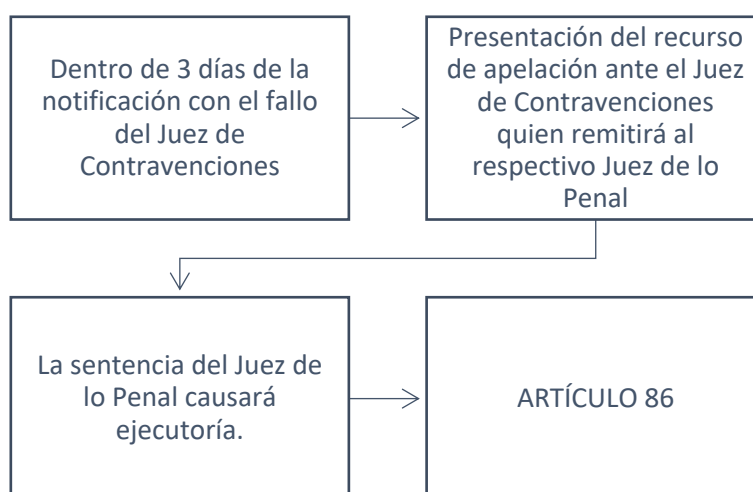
Dentro de 3 días de la notificación con el fallo del Juez de Contravenciones

Presentación del recurso de apelación ante el Juez de Contravenciones quien remitirá al respectivo Juez de lo Penal

La sentencia del Juez de lo Penal causará ejecutoría.

ARTÍCULO 86